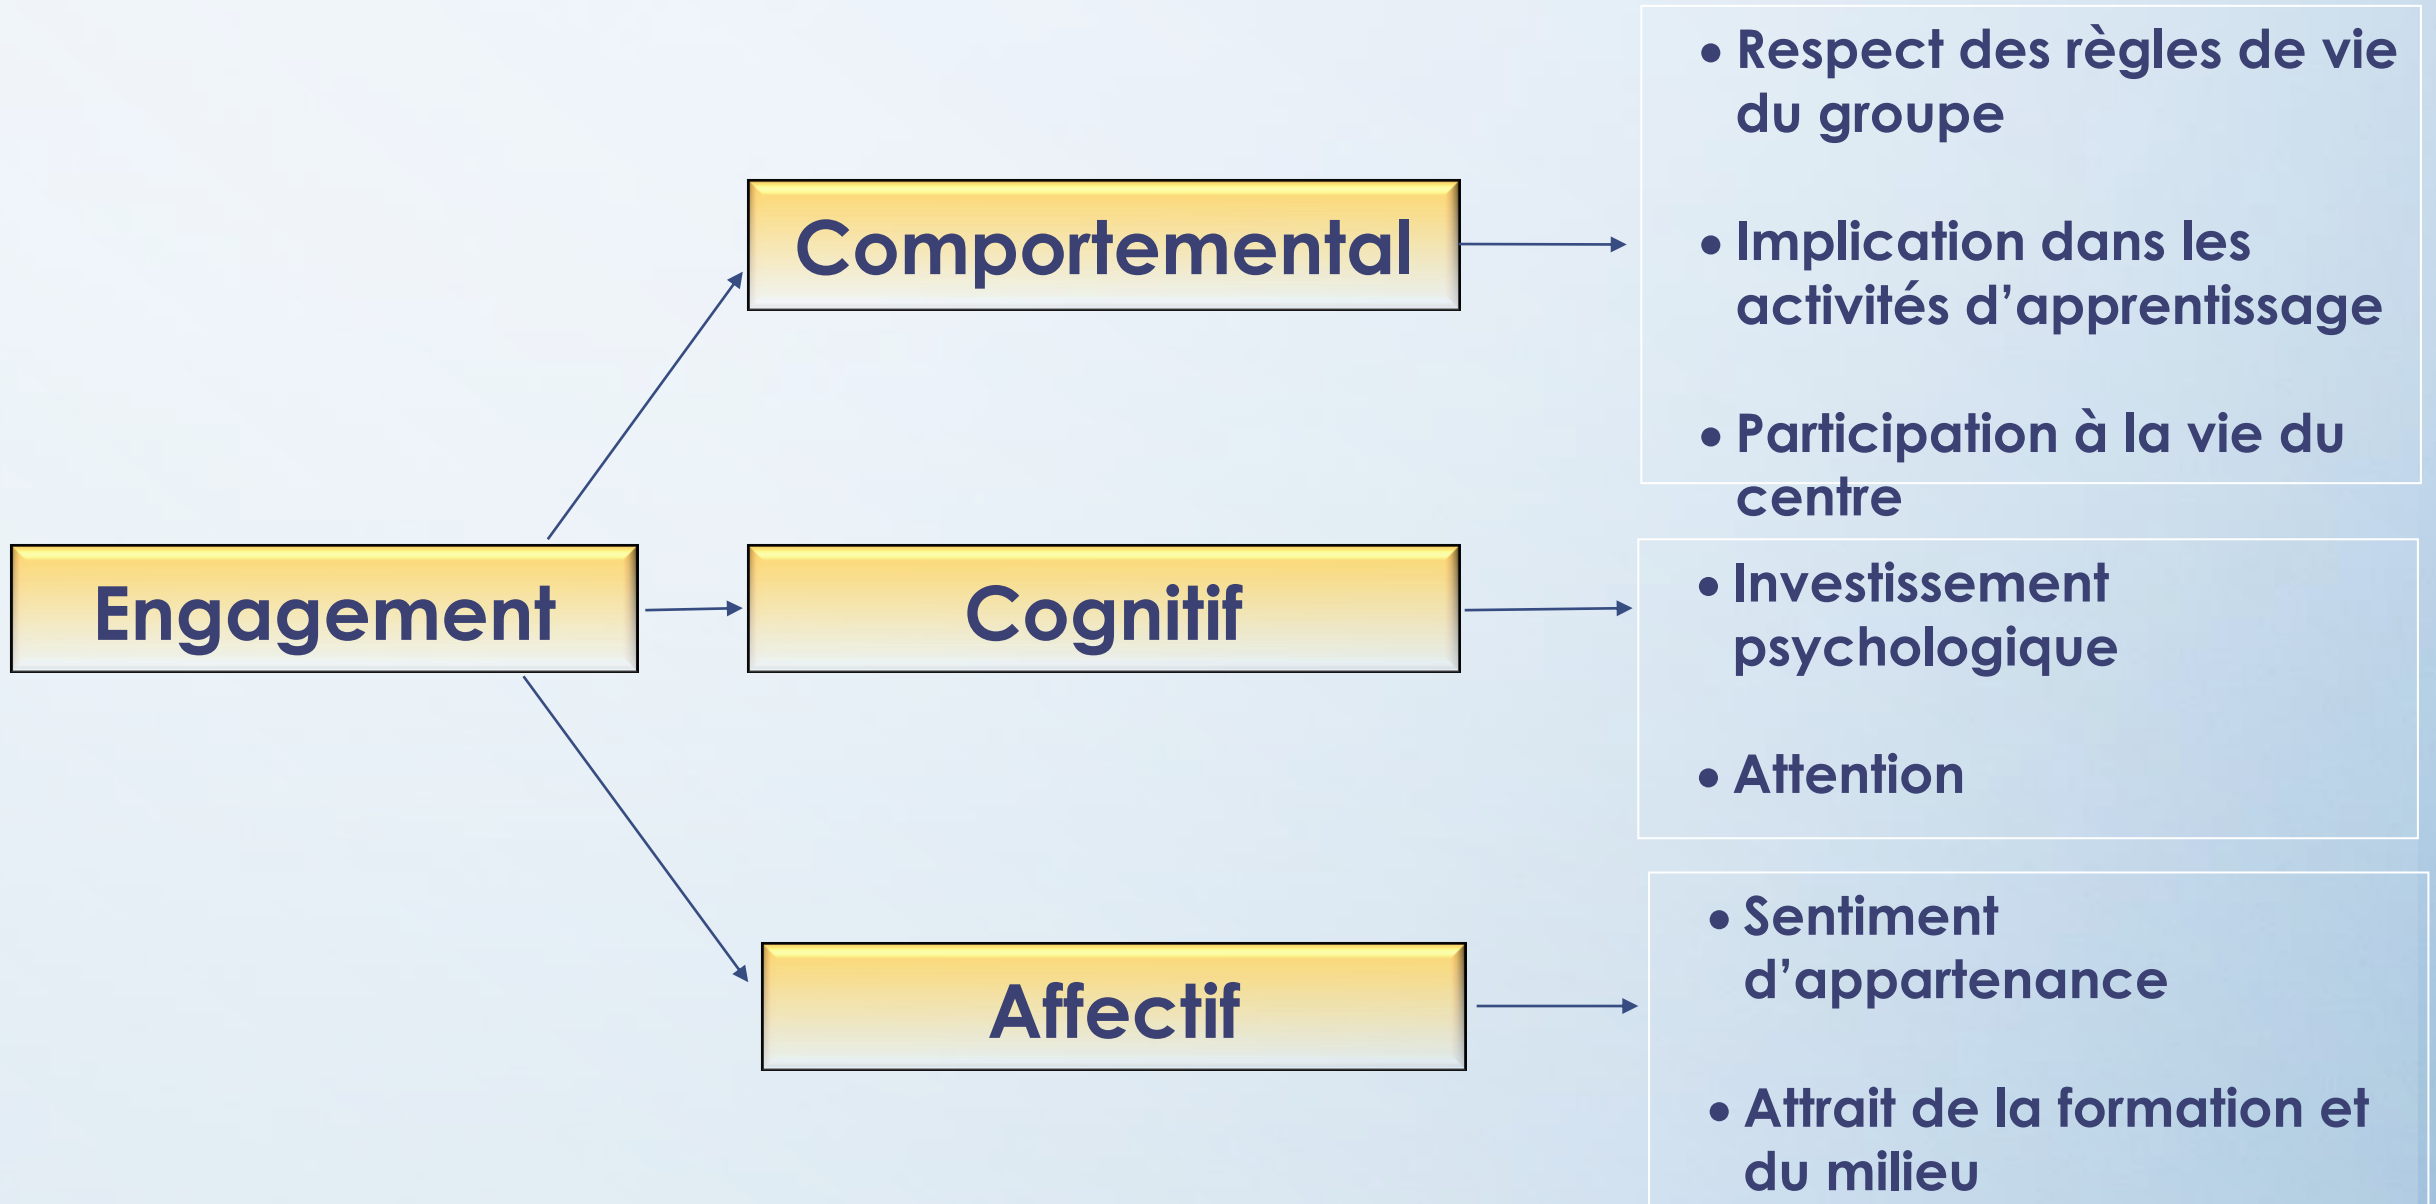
Engagement

Comportemental

- Respect des règles de vie du groupe
- Implication dans les activités d’apprentissage
- Participation à la vie du centre

Cognitif

- Investissement psychologique
- Attention

Affectif

- Sentiment d’appartenance
- Attrait de la formation et du milieu